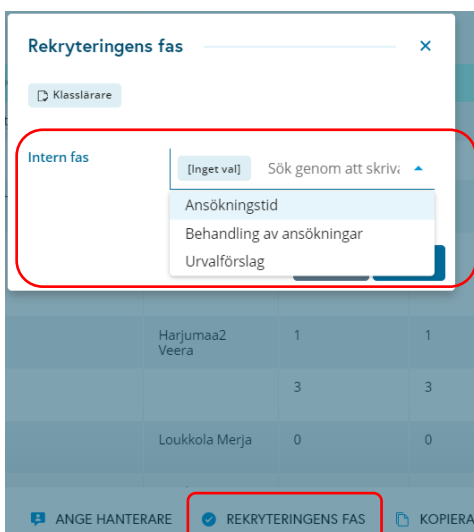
Rekryteringens fas ×

Klasslärare

Intern fas
[Inget val] Sök genom att skriva
Ansökningstid
Behandling av ansökningar
Urvalförslag

Harjumaa2 Veera 1 1
3 3
Loukkola Merja 0 0

ANGE HANTERARE REKRYTERINGENS FAS KOPIERA